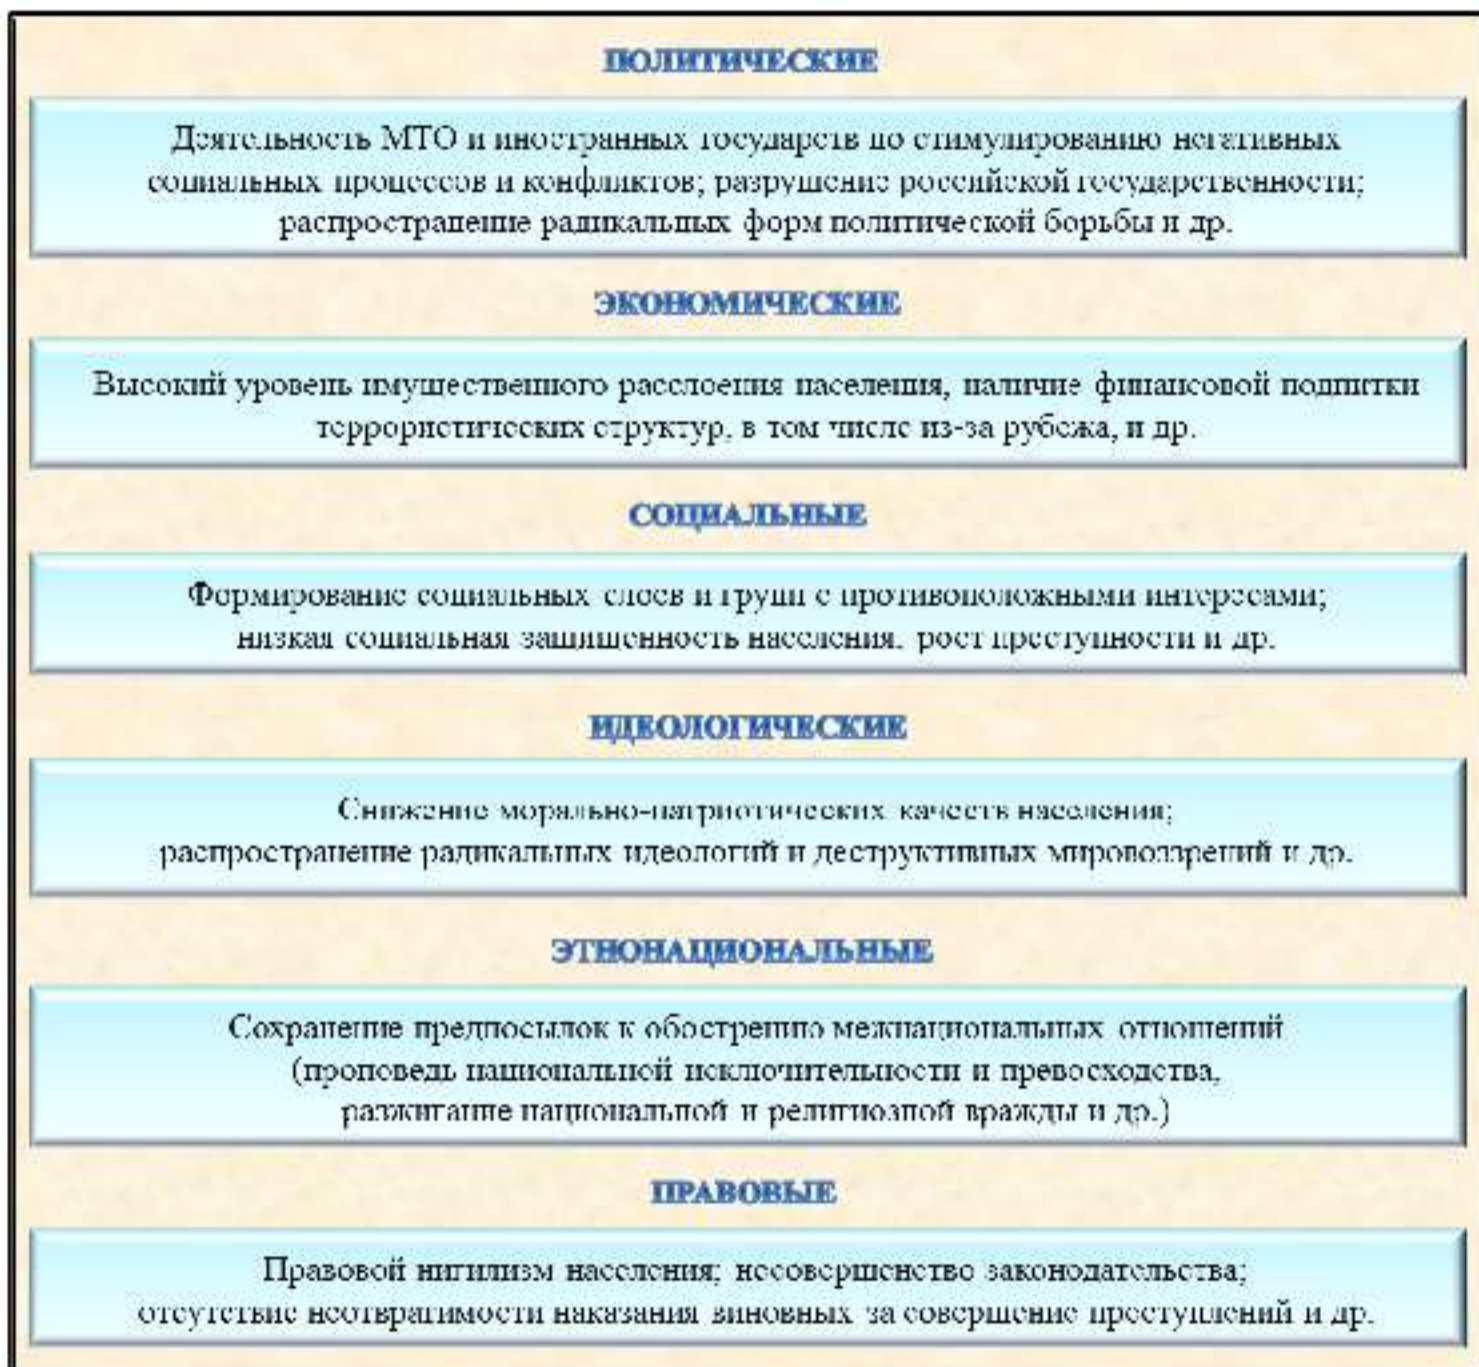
ПОЛИТИЧЕСКИЕ

Деятельность МТО и иностранных государств по стимулированию негативных социальных процессов и конфликтов; разрушение российской государственности; распространение радикальных форм политической борьбы и др.

ЭКОНОМИЧЕСКИЕ

Высокий уровень имущественного расслоения населения, наличие финансовой подпитки террористических структур, в том числе из-за рубежа, и др.

СОЦИАЛЬНЫЕ

Формирование социальных слоев и групп с противоположными интересами; низкая социальная защищенность населения, рост преступности и др.

ИДЕОЛОГИЧЕСКИЕ

Снижение морально-патриотических качеств населения; распространение радикальных идеологий и деструктивных мировоззрений и др.

ЭТНОНАЦИОНАЛЬНЫЕ

Сохранение предпосылок к обострению межнациональных отношений (проповедь национальной исключительности и превосходства, разжигание национальной и религиозной вражды и др.)

ПРАВОВЫЕ

Правовой нигилизм населения; несовершенство законодательства; отсутствие неотвратимости наказания виновных за совершение преступлений и др.